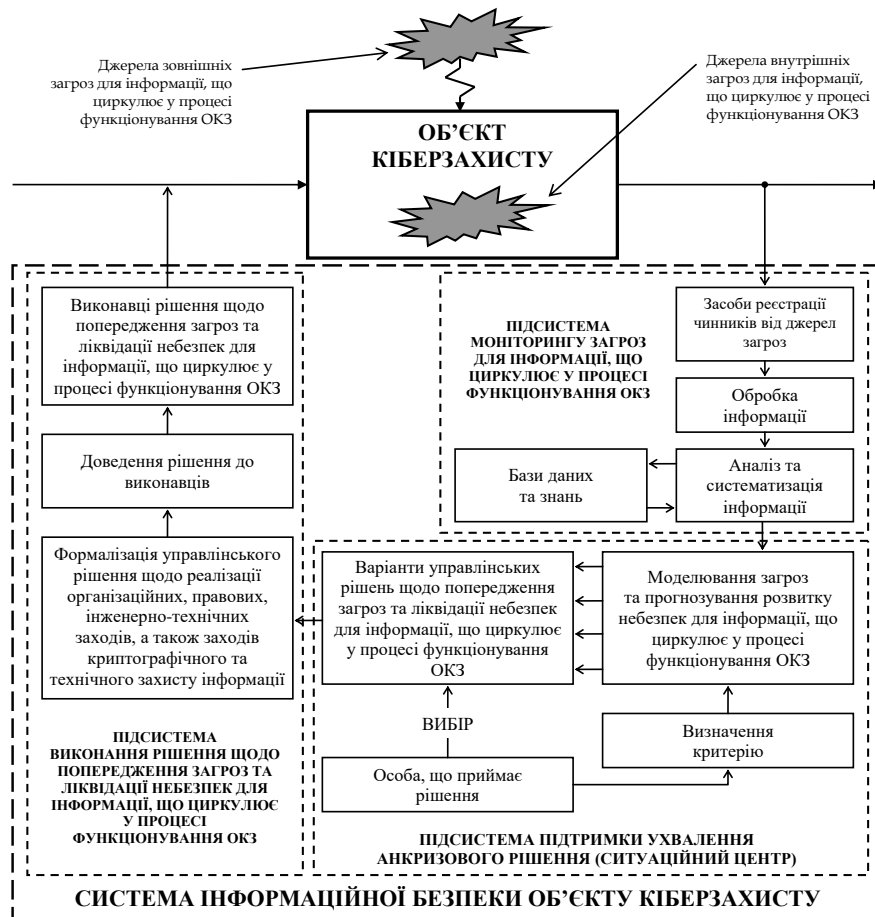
Джерела зовнішніх загроз для інформації, що циркулює у процесі функціонування ОКЗ

Джерела внутрішніх загроз для інформації, що циркулює у процесі функціонування ОКЗ

ОБ'ЄКТ КІБЕРЗАХИСТУ

Виконавці рішення щодо попередження загроз та ліквідації небезпек для інформації, що циркулює у процесі функціонування ОКЗ

Доведення рішення до виконавців

Формалізація управлінського рішення щодо реалізації організаційних, правових, інженерно-технічних заходів, а також заходів криптографічного та технічного захисту інформації

ПІДСИСТЕМА ВИКОНАННЯ РІШЕННЯ ЩОДО ПОПЕРЕДЖЕННЯ ЗАГРОЗ ТА ЛІКВІДАЦІЇ НЕБЕЗПЕК ДЛЯ ІНФОРМАЦІЇ, ЩО ЦИРКУЛЮЄ У ПРОЦЕСІ ФУНКЦІОНУВАННЯ ОКЗ

ПІДСИСТЕМА МОНІТОРИНГУ ЗАГРОЗ ДЛЯ ІНФОРМАЦІЇ, ЩО ЦИРКУЛЮЄ У ПРОЦЕСІ ФУНКЦІОНУВАННЯ ОКЗ

Засоби реєстрації чинників від джерел загроз

Обробка інформації

Бази даних та знань

Аналіз та систематизація інформації

Варіанти управлінських рішень щодо попередження загроз та ліквідації небезпек для інформації, що циркулює у процесі функціонування ОКЗ

Моделювання загроз та прогнозування розвитку небезпек для інформації, що циркулює у процесі функціонування ОКЗ

ВИБІР

Визначення критерію

Особа, що приймає рішення

ПІДСИСТЕМА ПІДТРИМКИ УХВАЛЕННЯ АНКРИЗОВОГО РІШЕННЯ (СИТУАЦІЙНИЙ ЦЕНТР)

СИСТЕМА ІНФОРМАЦІЙНОЇ БЕЗПЕКИ ОБ'ЄКТУ КІБЕРЗАХИСТУ